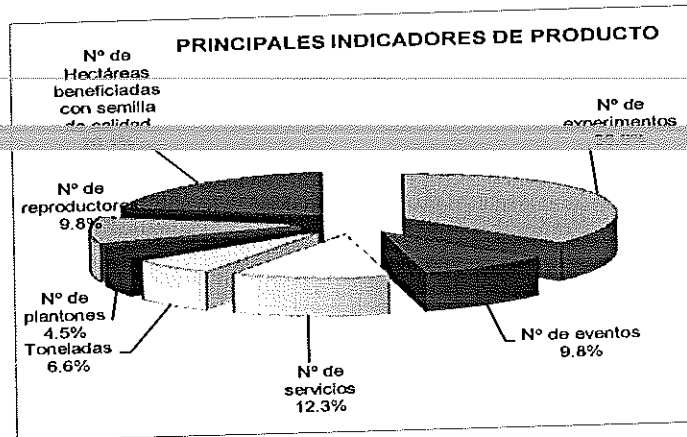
PRINCIPALES INDICADORES DE PRODUCTO

Nº de Hectáreas beneficiadas con semilla de calidad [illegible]

Nº de experimentos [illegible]

Nº de reproductores 9.8%

Nº de plantones 4.5%

Toneladas 6.6%

Nº de servicios 12.3%

Nº de eventos 9.8%